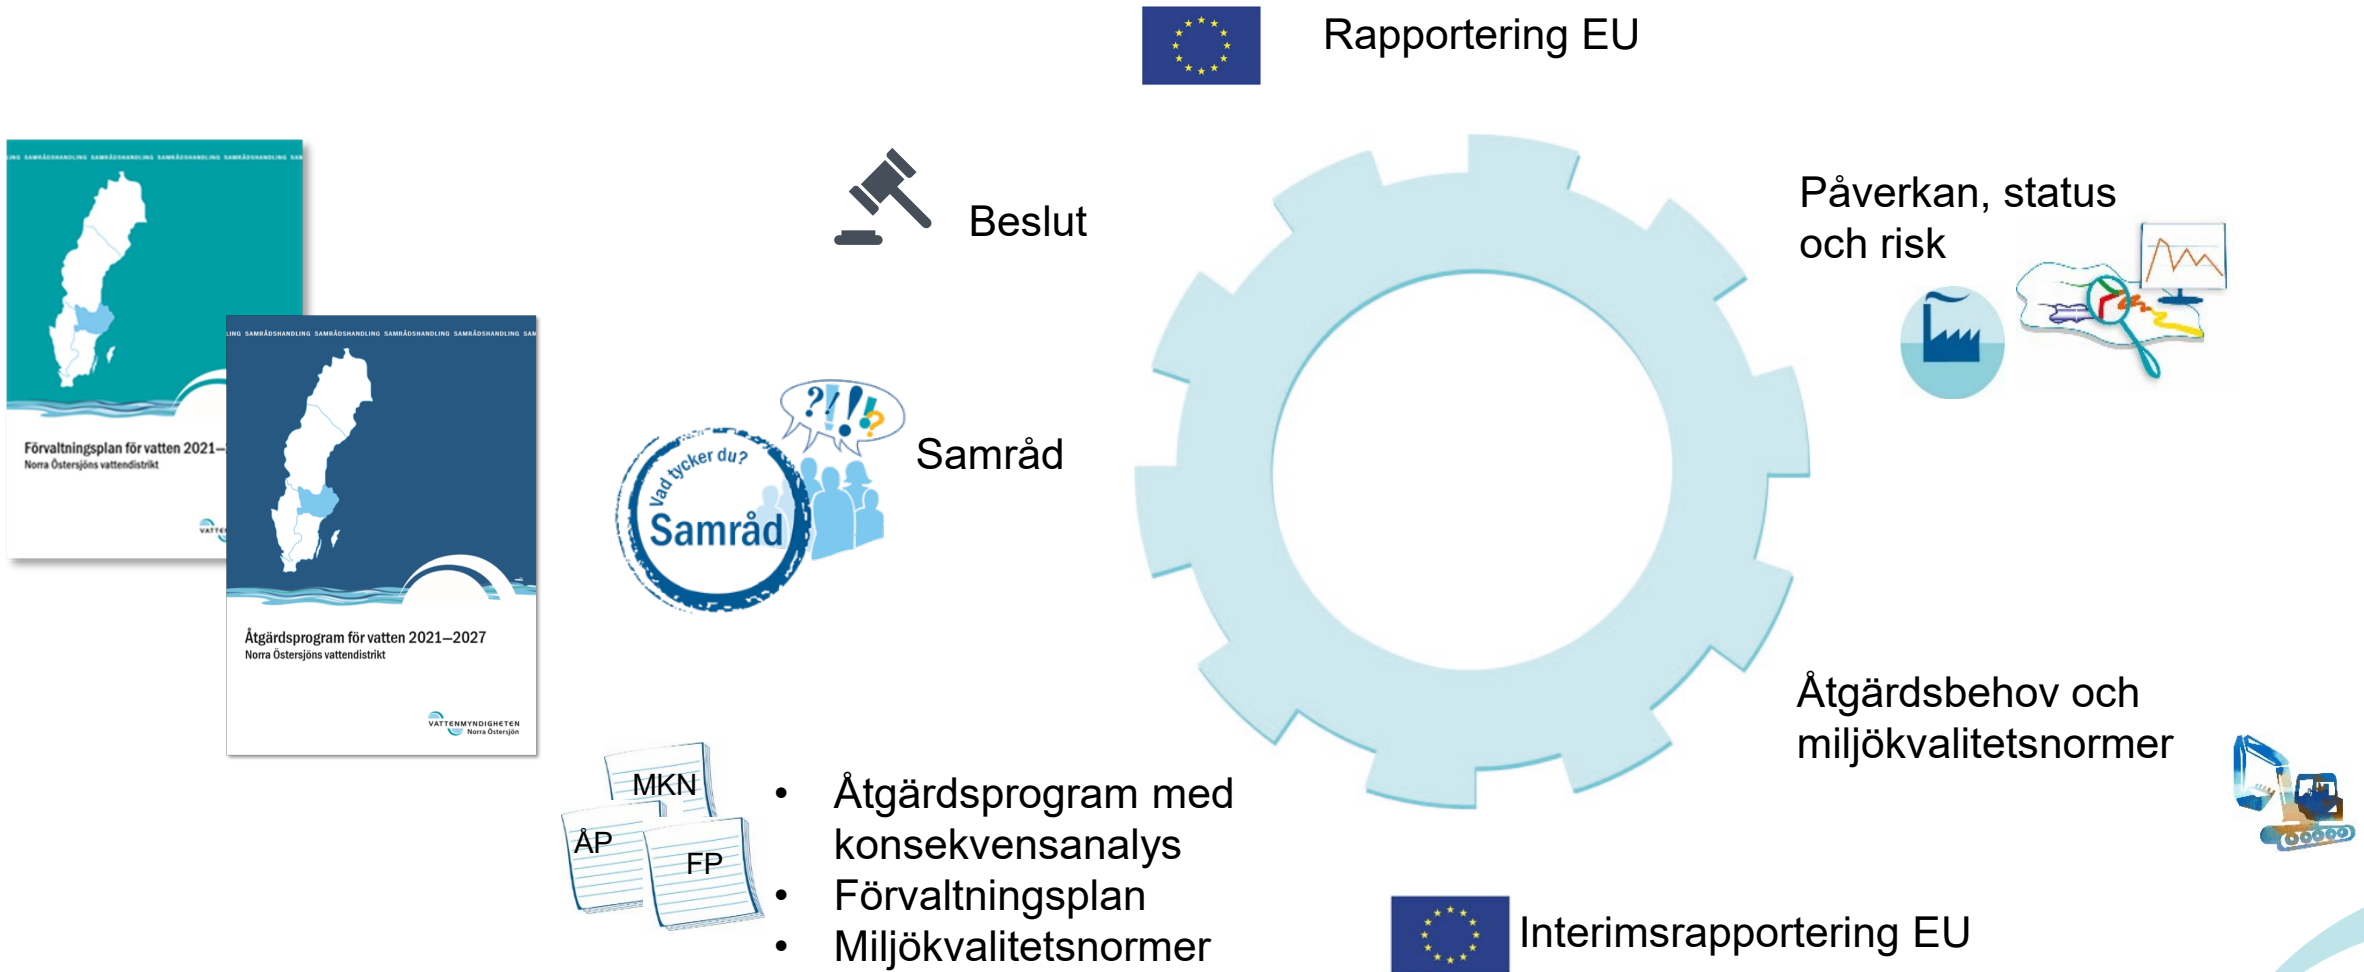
Rapportering EU

SAMRÅDSHANDLING SAMRÅDSHANDLING SAMRÅDSHANDLING SAMRÅDSHANDLING SAM

Förvaltningsplan för vatten 2021–
Norra Östersjöns vattendistrikt

SAMRÅDSHANDLING SAMRÅDSHANDLING SAMRÅDSHANDLING SAMRÅDSHANDLING SAM

Åtgärdsprogram för vatten 2021–2027
Norra Östersjöns vattendistrikt

VATTENMYNDIGHETEN Norra Östersjön

Beslut

Påverkan, status och risk

?!!?

Vad tycker du?
Samråd

Samråd

Åtgärdsbehov och miljökvalitetsnormer

MKN
ÅP
FP

• Åtgärdsprogram med konsekvensanalys
• Förvaltningsplan
• Miljökvalitetsnormer

Interimsrapportering EU